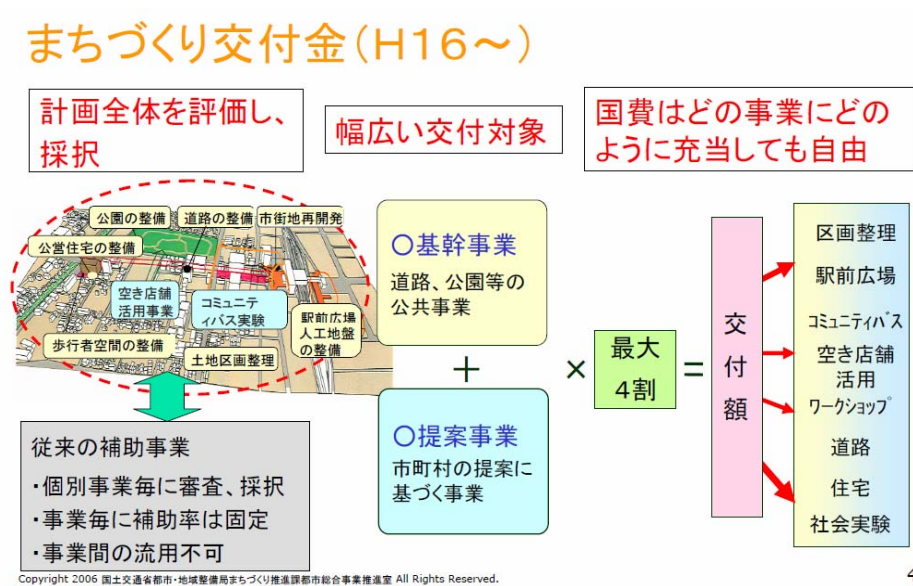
まちづくり交付金（H16～）

計画全体を評価し、採択

幅広い交付対象

国費はどの事業にどのように充当しても自由

公園の整備
道路の整備
市街地再開発
公営住宅の整備
空き店舗活用事業
コミュニティバス実験
駅前広場人工地盤の整備
歩行者空間の整備
土地区画整理

従来の補助事業
・個別事業毎に審査、採択
・事業毎に補助率は固定
・事業間の流用不可

○基幹事業
道路、公園等の公共事業

＋

○提案事業
市町村の提案に基づく事業

×

最大
4割

＝

交付額

区画整理
駅前広場
ｺﾐｭﾆﾃｨﾊﾞｽ
空き店舗活用
ﾜｰｸｼｮｯﾌﾟ
道路
住宅
社会実験

Copyright 2006 国土交通省都市・地域整備局まちづくり推進課都市総合事業推進室 All Rights Reserved.

4